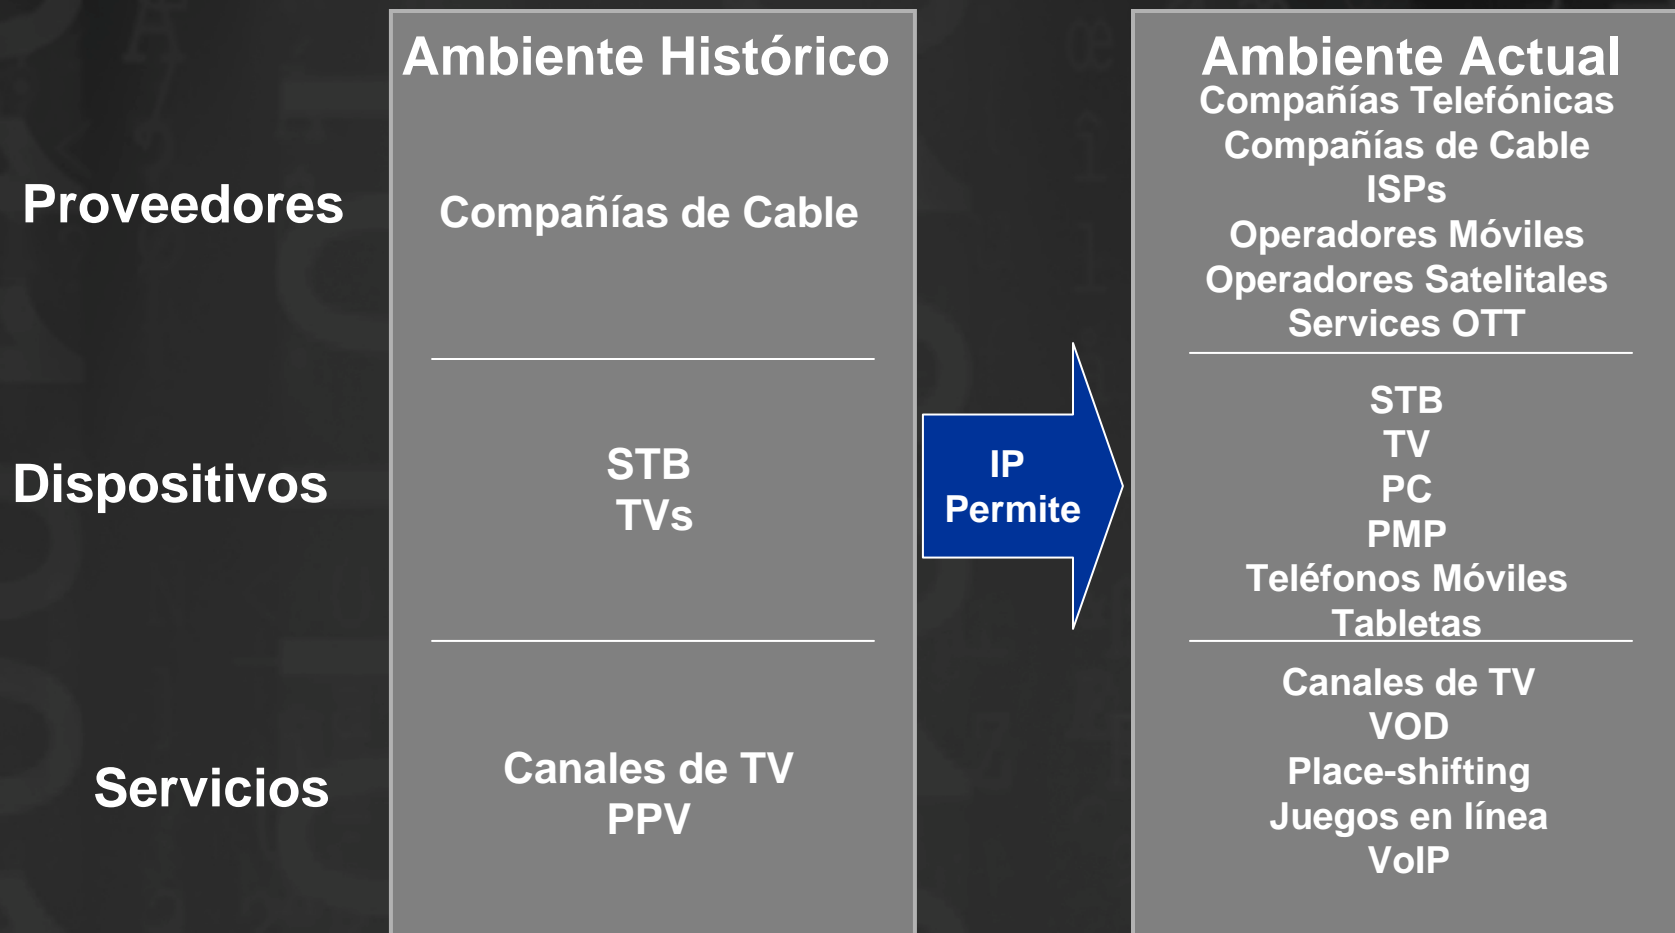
Ambiente Histórico

Ambiente Actual

Proveedores

Compañías de Cable

Compañías Telefónicas
Compañías de Cable
ISPs
Operadores Móviles
Operadores Satelitales
Services OTT

Dispositivos

STB
TVs

IP
Permite

STB
TV
PC
PMP
Teléfonos Móviles
Tabletas

Servicios

Canales de TV
PPV

Canales de TV
VOD
Place-shifting
Juegos en línea
VoIP